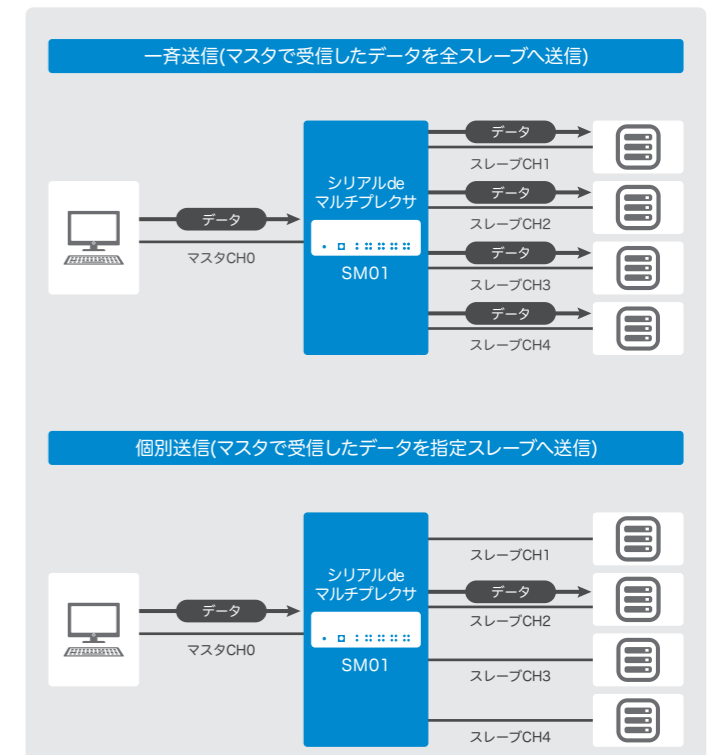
一斉送信(マスタで受信したデータを全スレーブへ送信)

データ
マスタCH0

シリアルde
マルチプレクサ

SM01

データ
スレーブCH1
データ
スレーブCH2
データ
スレーブCH3
データ
スレーブCH4

個別送信(マスタで受信したデータを指定スレーブへ送信)

データ
マスタCH0

シリアルde
マルチプレクサ

SM01

スレーブCH1
データ
スレーブCH2
スレーブCH3
スレーブCH4